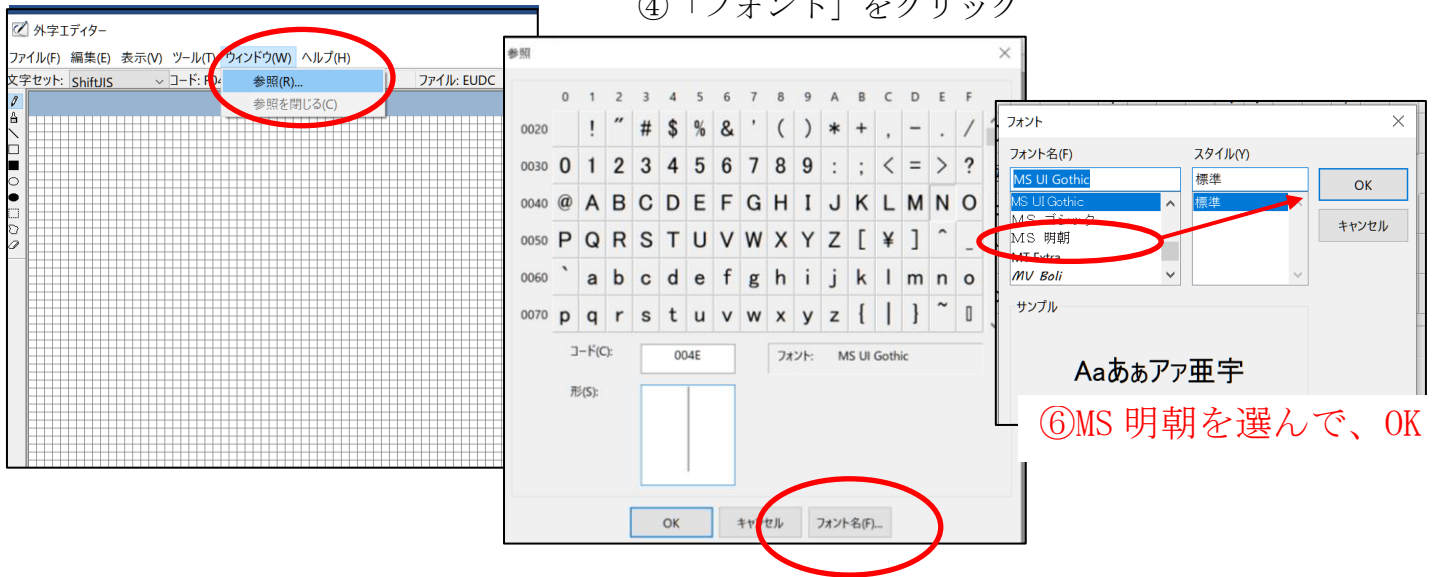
④「フォント」をクリック

外字エディター
ファイル(F) 編集(E) 表示(V) ツール(T) ウィンドウ(W) ヘルプ(H)
文字セット: ShiftJIS コード: F04
参照(R)...
参照を閉じる(C)
ファイル: EUDC

参照

|  | 0 | 1 | 2 | 3 | 4 | 5 | 6 | 7 | 8 | 9 | A | B | C | D | E | F |
|---|---|---|---|---|---|---|---|---|---|---|---|---|---|---|---|---|
| 0020 |  | ! | " | # | $ | % | & | ' | ( | ) | * | + | , | - | . | / |
| 0030 | 0 | 1 | 2 | 3 | 4 | 5 | 6 | 7 | 8 | 9 | : | ; | < | = | > | ? |
| 0040 | @ | A | B | C | D | E | F | G | H | I | J | K | L | M | N | O |
| 0050 | P | Q | R | S | T | U | V | W | X | Y | Z | [ | ¥ | ] | ^ | _ |
| 0060 | ` | a | b | c | d | e | f | g | h | i | j | k | l | m | n | o |
| 0070 | p | q | r | s | t | u | v | w | x | y | z | { | \| | } | ~ | ▯ |

コード(C): 004E
フォント: MS UI Gothic
形(S):
OK キャンセル フォント名(F)...

フォント
フォント名(F)
MS UI Gothic
MS UI Gothic
MS ゴシック
MS 明朝
MT Extra
MV Boli
スタイル(Y)
標準
標準
OK
キャンセル
サンプル
Aaあぁアァ亜宇

⑥MS 明朝を選んで、OK